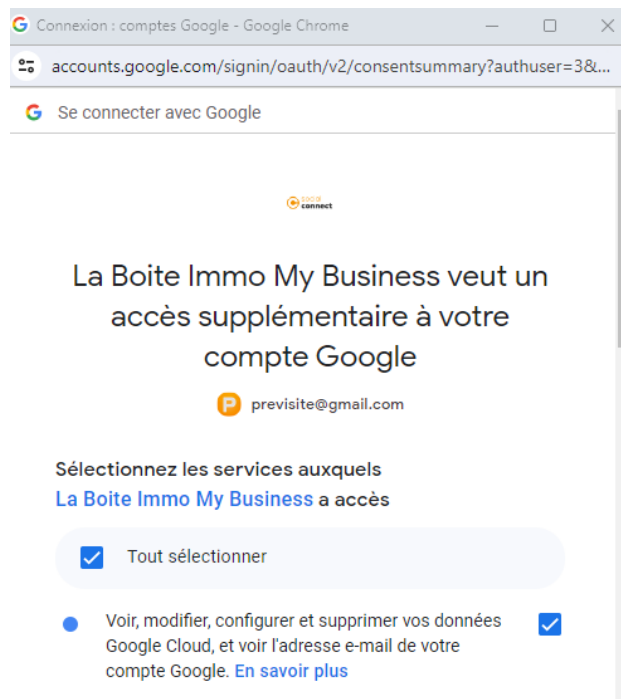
Connexion : comptes Google - Google Chrome

accounts.google.com/signin/oauth/v2/consentsummary?authuser=3&...

Se connecter avec Google

connect

La Boite Immo My Business veut un accès supplémentaire à votre compte Google

P previsite@gmail.com

Sélectionnez les services auxquels La Boite Immo My Business a accès

Tout sélectionner

Voir, modifier, configurer et supprimer vos données Google Cloud, et voir l'adresse e-mail de votre compte Google. En savoir plus